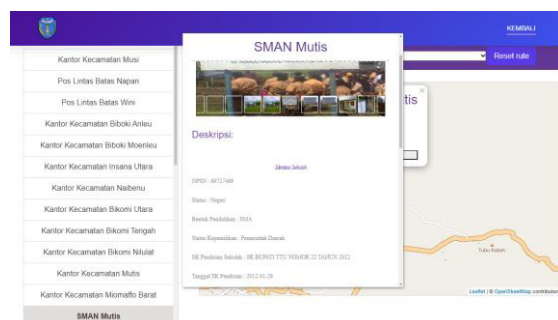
KEMBALI

Reset rute

Kantor Kecamatan Musi

Pos Lintas Batas Napan

Pos Lintas Batas Wini

Kantor Kecamatan Biboki Anleu

Kantor Kecamatan Biboki Moenleu

Kantor Kecamatan Insana Utara

Kantor Kecamatan Naibenu

Kantor Kecamatan Bikomi Utara

Kantor Kecamatan Bikomi Tengah

Kantor Kecamatan Bikomi Nilulat

Kantor Kecamatan Mutis

Kantor Kecamatan Miomaffo Barat

SMAN Mutis

SMAN Mutis

Deskripsi:

Identitas Sekolah

NPSN : 69727469

Status : Negeri

Bentuk Pendidikan : SMA

Status Kepemilikan : Pemerintah Daerah

SK Pendirian Sekolah : SK BUPATI TTU NOMOR 22 TAHUN 2012

Tanggal SK Pendirian : 2012-01-20

tis

Tubu Kobeh

Leaflet | © OpenStreetMap contributors